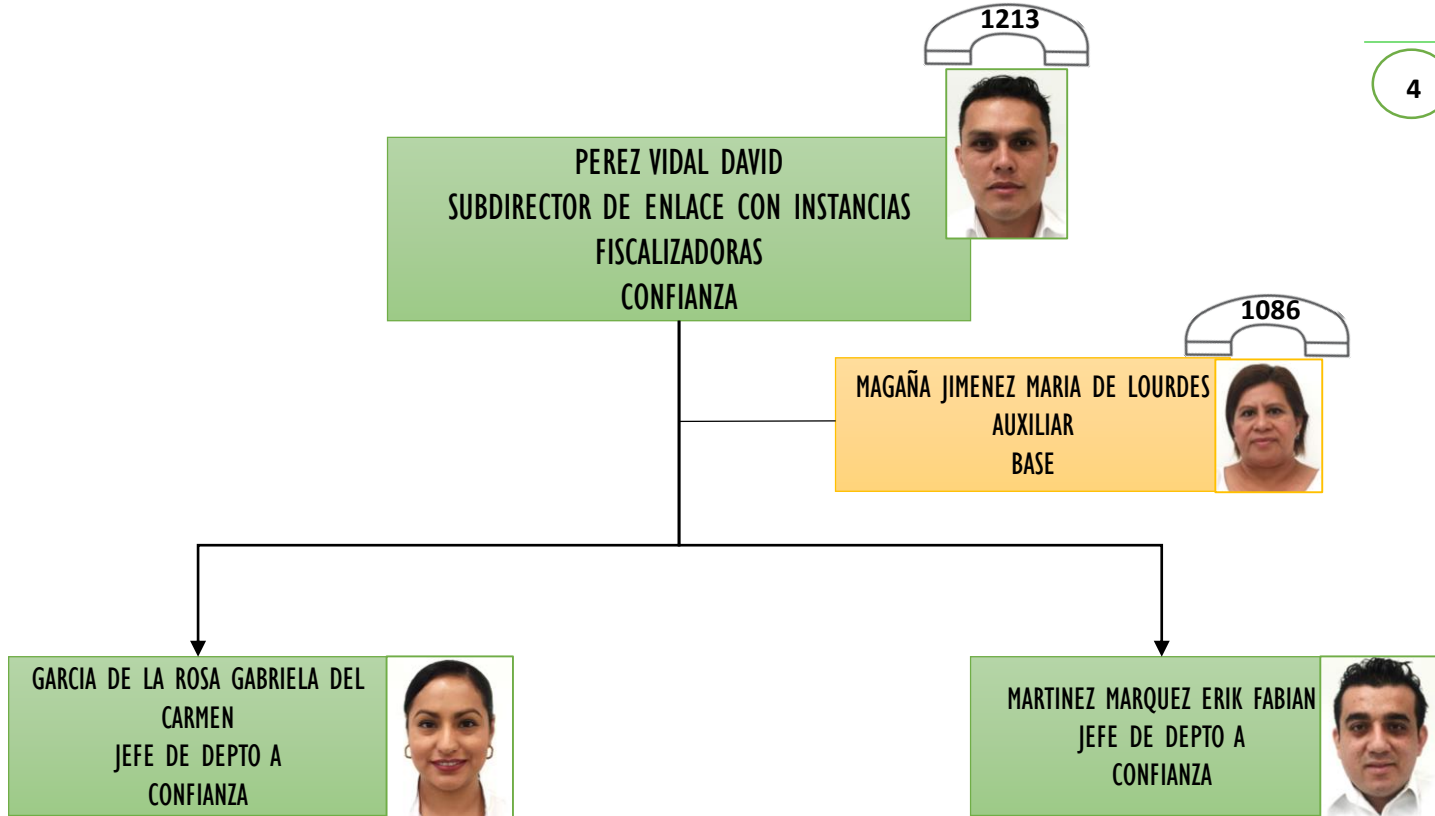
4

1213

PEREZ VIDAL DAVID
SUBDIRECTOR DE ENLACE CON INSTANCIAS FISCALIZADORAS
CONFIANZA

1086

MAGAÑA JIMENEZ MARIA DE LOURDES
AUXILIAR
BASE

GARCIA DE LA ROSA GABRIELA DEL CARMEN
JEFE DE DEPTO A
CONFIANZA

MARTINEZ MARQUEZ ERIK FABIAN
JEFE DE DEPTO A
CONFIANZA